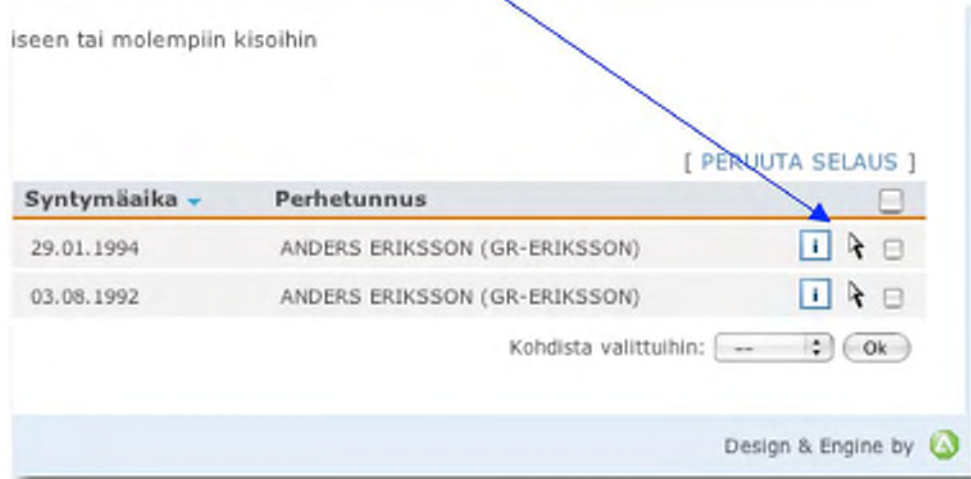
iseen tai molempiin kisoihin

[ PERUUTA SELAUS ]

| Syntymäaika | Perhetunnus | |
|---|---|---|
| 29.01.1994 | ANDERS ERIKSSON (GR-ERIKSSON) | i |
| 03.08.1992 | ANDERS ERIKSSON (GR-ERIKSSON) | i |

Kohdista valittuihin: -- Ok

Design & Engine by